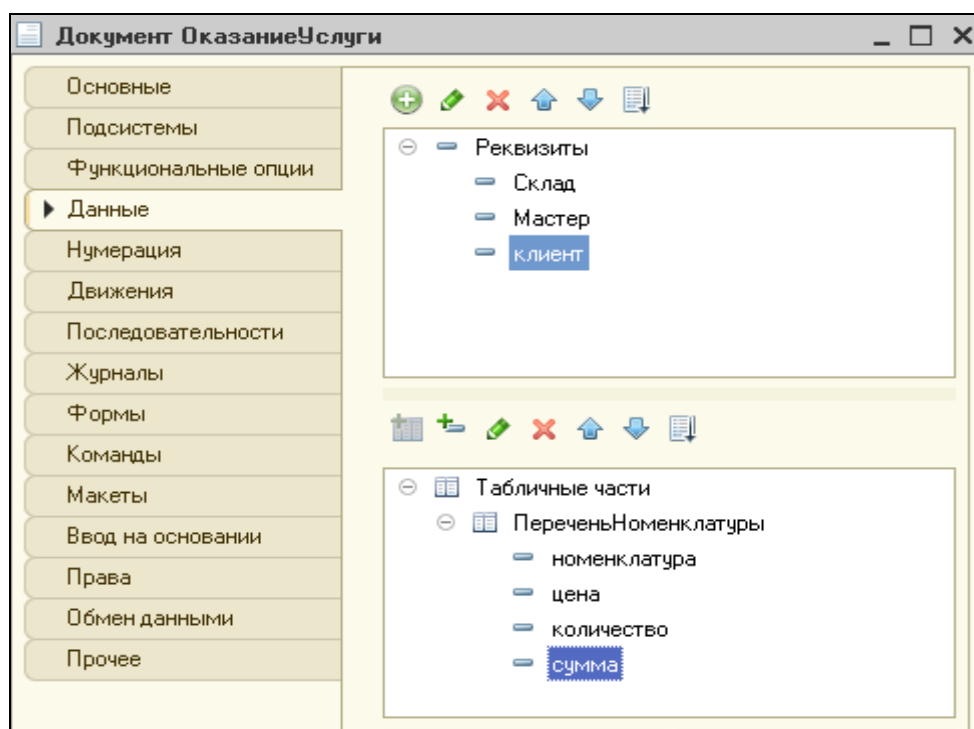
Документ ОказаниеУслуги

Основные
Подсистемы
Функциональные опции
Данные
Нумерация
Движения
Последовательности
Журналы
Формы
Команды
Макеты
Ввод на основании
Права
Обмен данными
Прочее

Реквизиты
Склад
Мастер
клиент

Табличные части
ПереченьНоменклатуры
номенклатура
цена
количество
сумма